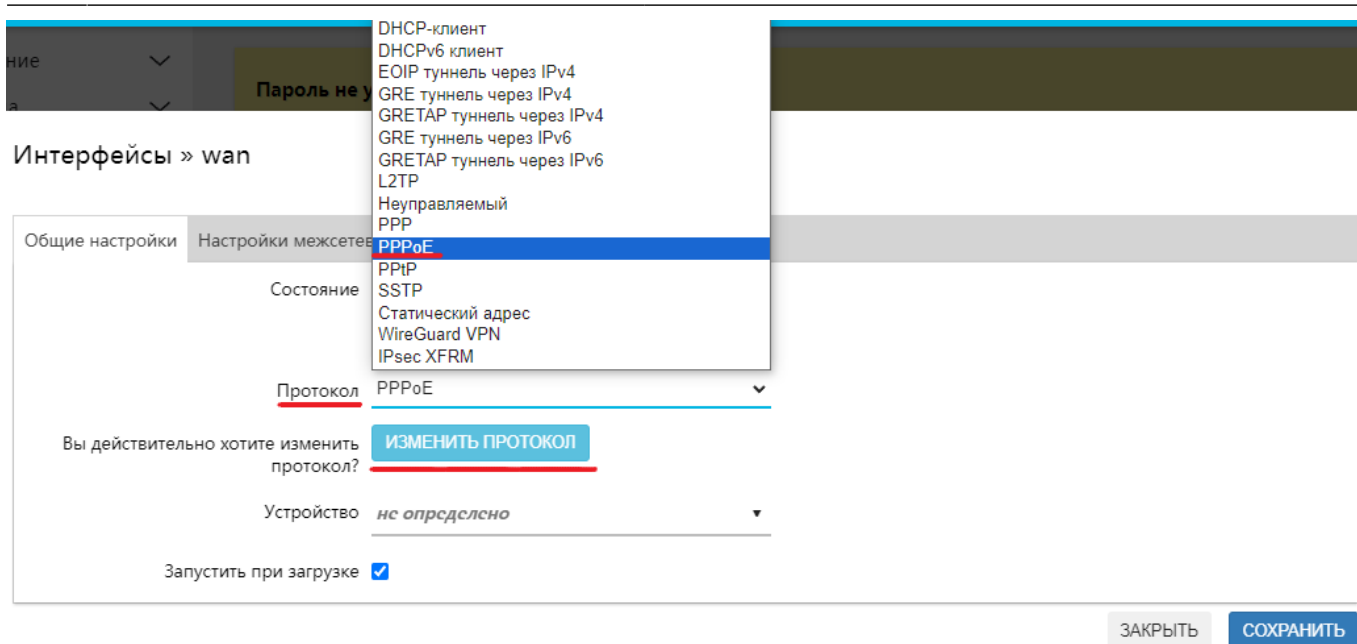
ние

а

Пароль не у

DHCP-клиент
DHCPv6 клиент
EOIP туннель через IPv4
GRE туннель через IPv4
GRETAP туннель через IPv4
GRE туннель через IPv6
GRETAP туннель через IPv6
L2TP
Неуправляемый
PPP
PPPoE
PPtP
SSTP
Статический адрес
WireGuard VPN
IPsec XFRM

Интерфейсы » wan

Общие настройки | Настройки межсете

Состояние

Протокол PPPoE

Вы действительно хотите изменить протокол? ИЗМЕНИТЬ ПРОТОКОЛ

Устройство не определено

Запустить при загрузке

ЗАКРЫТЬ СОХРАНИТЬ